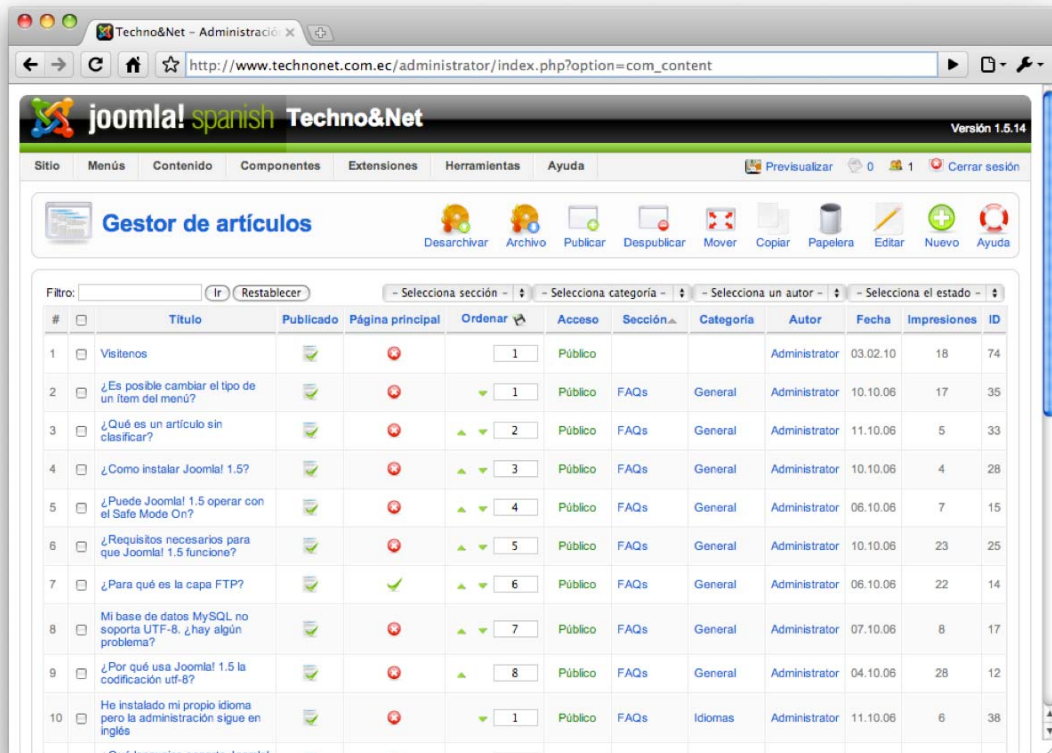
Techno&Net – Administració ×

http://www.technonet.com.ec/administrator/index.php?option=com_content

joomla! spanish Techno&Net

Versión 1.5.14

Sitio | Menús | Contenido | Componentes | Extensiones | Herramientas | Ayuda

Previsualizar 0 1 Cerrar sesión

Gestor de artículos

Desarchivar | Archivo | Publicar | Despublicar | Mover | Copiar | Papelera | Editar | Nuevo | Ayuda

Filtro: Ir Restablecer

- Selecciona sección - | - Selecciona categoría - | - Selecciona un autor - | - Selecciona el estado -

| # | | Título | Publicado | Página principal | Ordenar | Acceso | Sección | Categoría | Autor | Fecha | Impresiones | ID |
|---|---|---|---|---|---|---|---|---|---|---|---|---|
| 1 | | Visitenos | | | 1 | Público | | | Administrator | 03.02.10 | 18 | 74 |
| 2 | | ¿Es posible cambiar el tipo de un ítem del menú? | | | 1 | Público | FAQs | General | Administrator | 10.10.06 | 17 | 35 |
| 3 | | ¿Qué es un artículo sin clasificar? | | | 2 | Público | FAQs | General | Administrator | 11.10.06 | 5 | 33 |
| 4 | | ¿Como instalar Joomla! 1.5? | | | 3 | Público | FAQs | General | Administrator | 10.10.06 | 4 | 28 |
| 5 | | ¿Puede Joomla! 1.5 operar con el Safe Mode On? | | | 4 | Público | FAQs | General | Administrator | 06.10.06 | 7 | 15 |
| 6 | | ¿Requisitos necesarios para que Joomla! 1.5 funcione? | | | 5 | Público | FAQs | General | Administrator | 10.10.06 | 23 | 25 |
| 7 | | ¿Para qué es la capa FTP? | | | 6 | Público | FAQs | General | Administrator | 06.10.06 | 22 | 14 |
| 8 | | Mi base de datos MySQL no soporta UTF-8. ¿hay algún problema? | | | 7 | Público | FAQs | General | Administrator | 07.10.06 | 8 | 17 |
| 9 | | ¿Por qué usa Joomla! 1.5 la codificación utf-8? | | | 8 | Público | FAQs | General | Administrator | 04.10.06 | 28 | 12 |
| 10 | | He instalado mi propio idioma pero la administración sigue en inglés | | | 1 | Público | FAQs | Idiomas | Administrator | 11.10.06 | 6 | 38 |